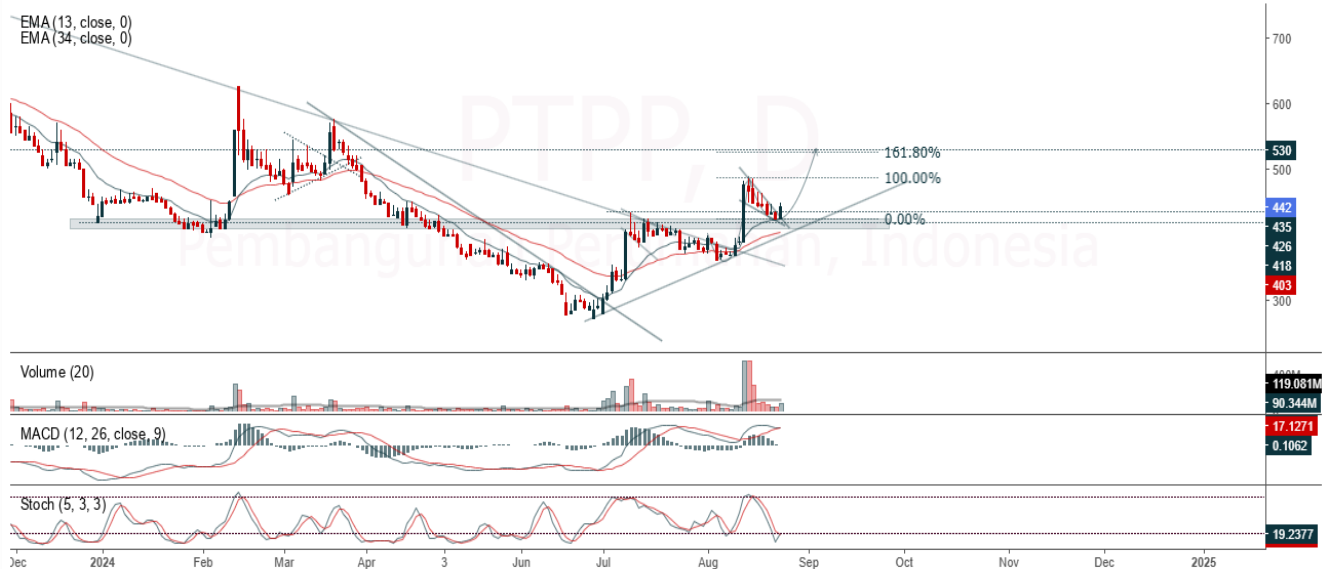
EMA (13, close, 0)
EMA (34, close, 0)

PTPP, D
Pembangunan Perumahan, Indonesia

161.80%
100.00%
0.00%

700
600
530
500
442
435
426
418
403
300

Volume (20)
119.081M
90.344M

MACD (12, 26, close, 9)
17.1271
0.1062

Stoch (5, 3, 3)
19.2377

Dec
2024
Feb
Mar
Apr
3
Jun
Jul
Aug
Sep
Oct
Nov
Dec
2025